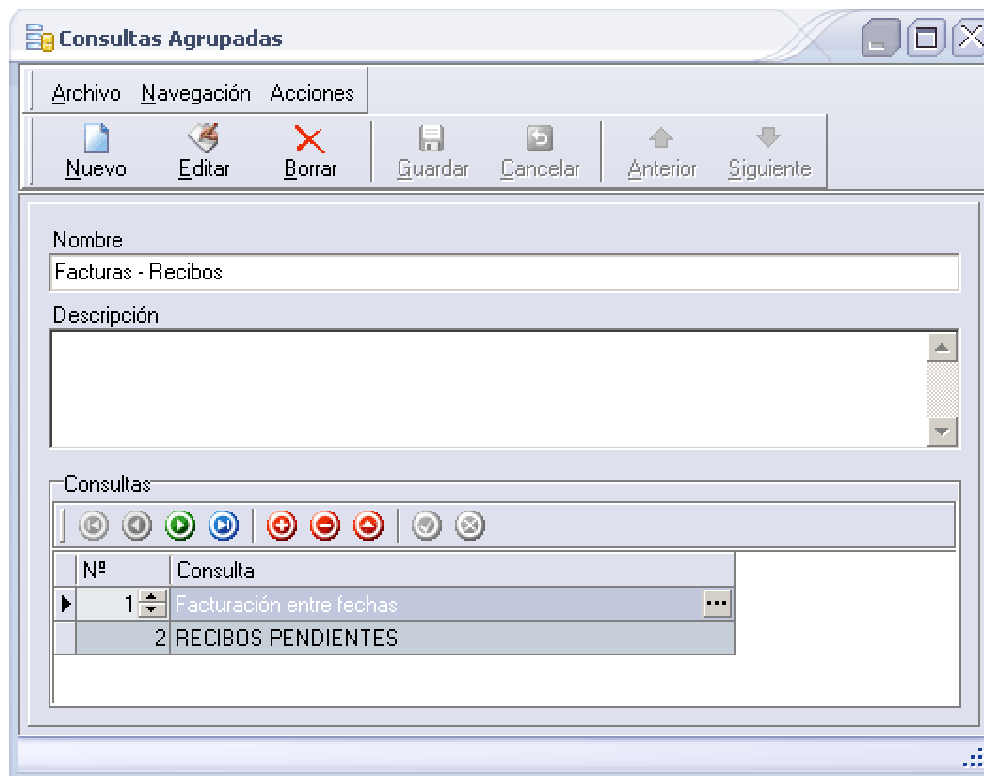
Consultas Agrupadas

Archivo Navegación Acciones

Nuevo Editar Borrar Guardar Cancelar Anterior Siguiente

Nombre

Facturas - Recibos

Descripción

Consultas

| Nº | Consulta |
|---|---|
| 1 | Facturación entre fechas |
| 2 | RECIBOS PENDIENTES |